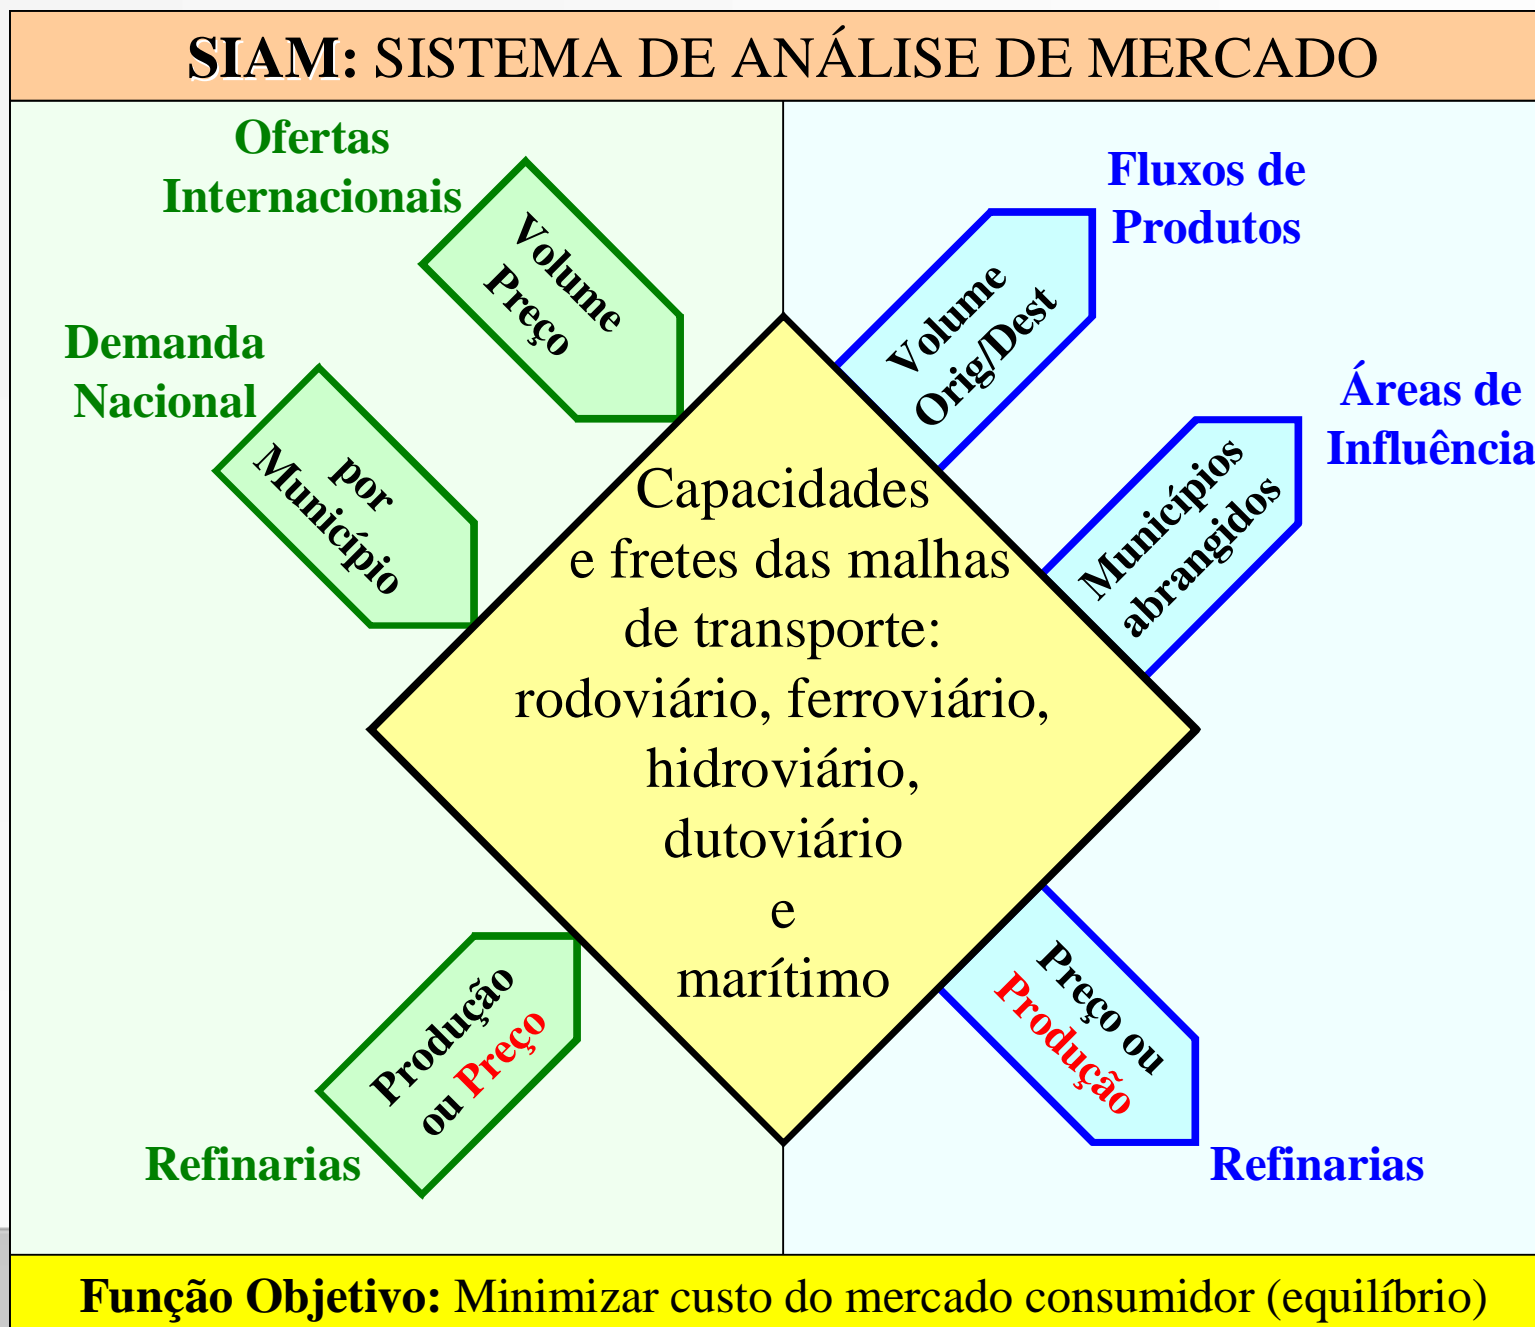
SIAM: SISTEMA DE ANÁLISE DE MERCADO

Ofertas Internacionais

Volume Preço

Demanda Nacional

por Município

Fluxos de Produtos

Volume Orig/Dest

Áreas de Influência

Municípios abrangidos

Capacidades e fretes das malhas de transporte: rodoviário, ferroviário, hidroviário, dutoviário e marítimo

Produção ou Preço

Refinarias

Preço ou Produção

Refinarias

Função Objetivo: Minimizar custo do mercado consumidor (equilíbrio)